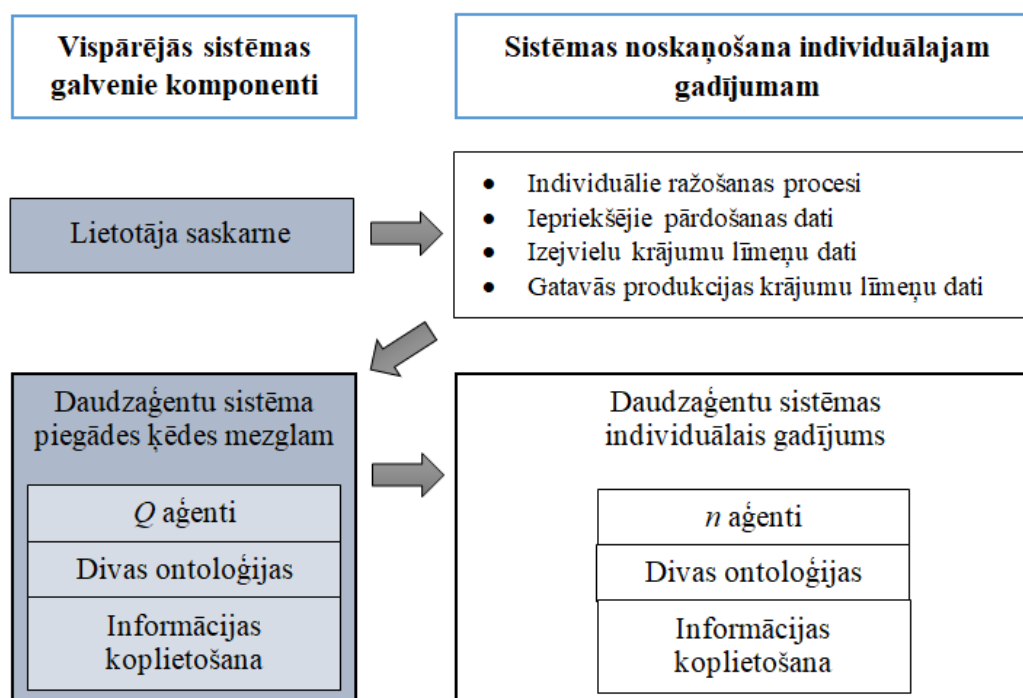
Vispārējās sistēmas galvenie komponenti

Sistēmas noskaņošana individuālajam gadījumam

Lietotāja saskarne

- Individuālie ražošanas procesi
- Iepriekšējie pārdošanas dati
- Izejvielu krājumu līmeņu dati
- Gatavās produkcijas krājumu līmeņu dati

Daudzaģentu sistēma piegādes ķēdes mezglam

$Q$ aģenti

Divas ontoloģijas

Informācijas koplietošana

Daudzaģentu sistēmas individuālais gadījums

$n$ aģenti

Divas ontoloģijas

Informācijas koplietošana